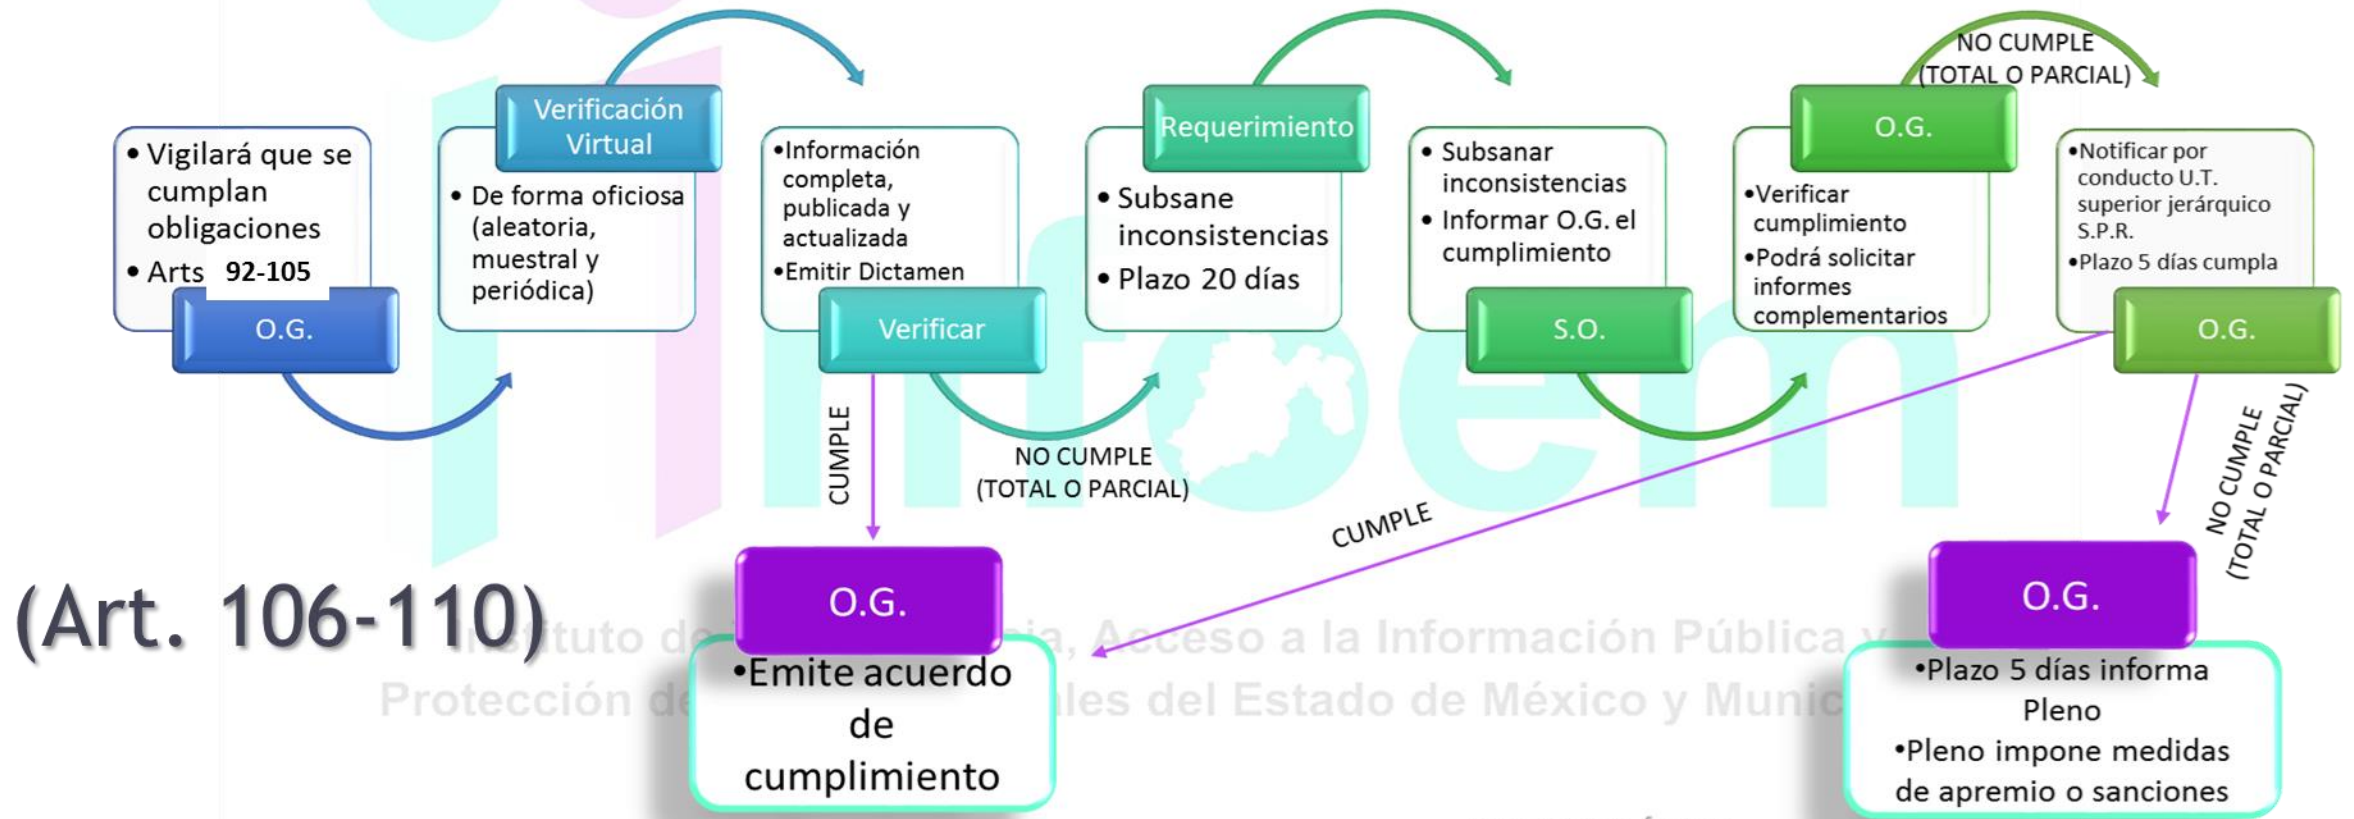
• Vigilará que se cumplan obligaciones
• Arts 92-105

O.G.

Verificación Virtual

• De forma oficiosa (aleatoria, muestral y periódica)

•Información completa, publicada y actualizada
•Emitir Dictamen

Verificar

CUMPLE

NO CUMPLE (TOTAL O PARCIAL)

Requerimiento

• Subsane inconsistencias
• Plazo 20 días

• Subsanar inconsistencias
• Informar O.G. el cumplimiento

S.O.

O.G.

•Verificar cumplimiento
•Podrá solicitar informes complementarios

NO CUMPLE (TOTAL O PARCIAL)

•Notificar por conducto U.T. superior jerárquico S.P.R.
•Plazo 5 días cumpla

O.G.

CUMPLE

NO CUMPLE (TOTAL O PARCIAL)

(Art. 106-110)

O.G.

•Emite acuerdo de cumplimiento

O.G.

•Plazo 5 días informa Pleno
•Pleno impone medidas de apremio o sanciones

Instituto de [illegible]ia, Acceso a la Información Pública y Protección de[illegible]les del Estado de México y Munic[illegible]